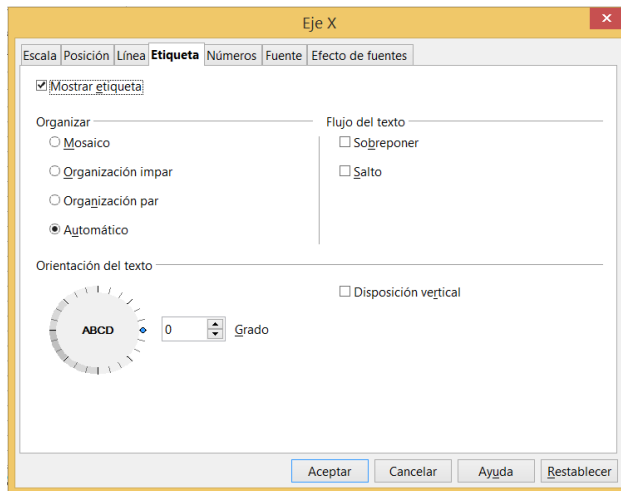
Eje X

Escala | Posición | Línea | Etiqueta | Números | Fuente | Efecto de fuentes

Mostrar etiqueta

Organizar

Mosaico

Organización impar

Organización par

Automático

Flujo del texto

Sobreponer

Salto

Orientación del texto

ABCD

0

Grado

Disposición vertical

Aceptar | Cancelar | Ayuda | Restablecer